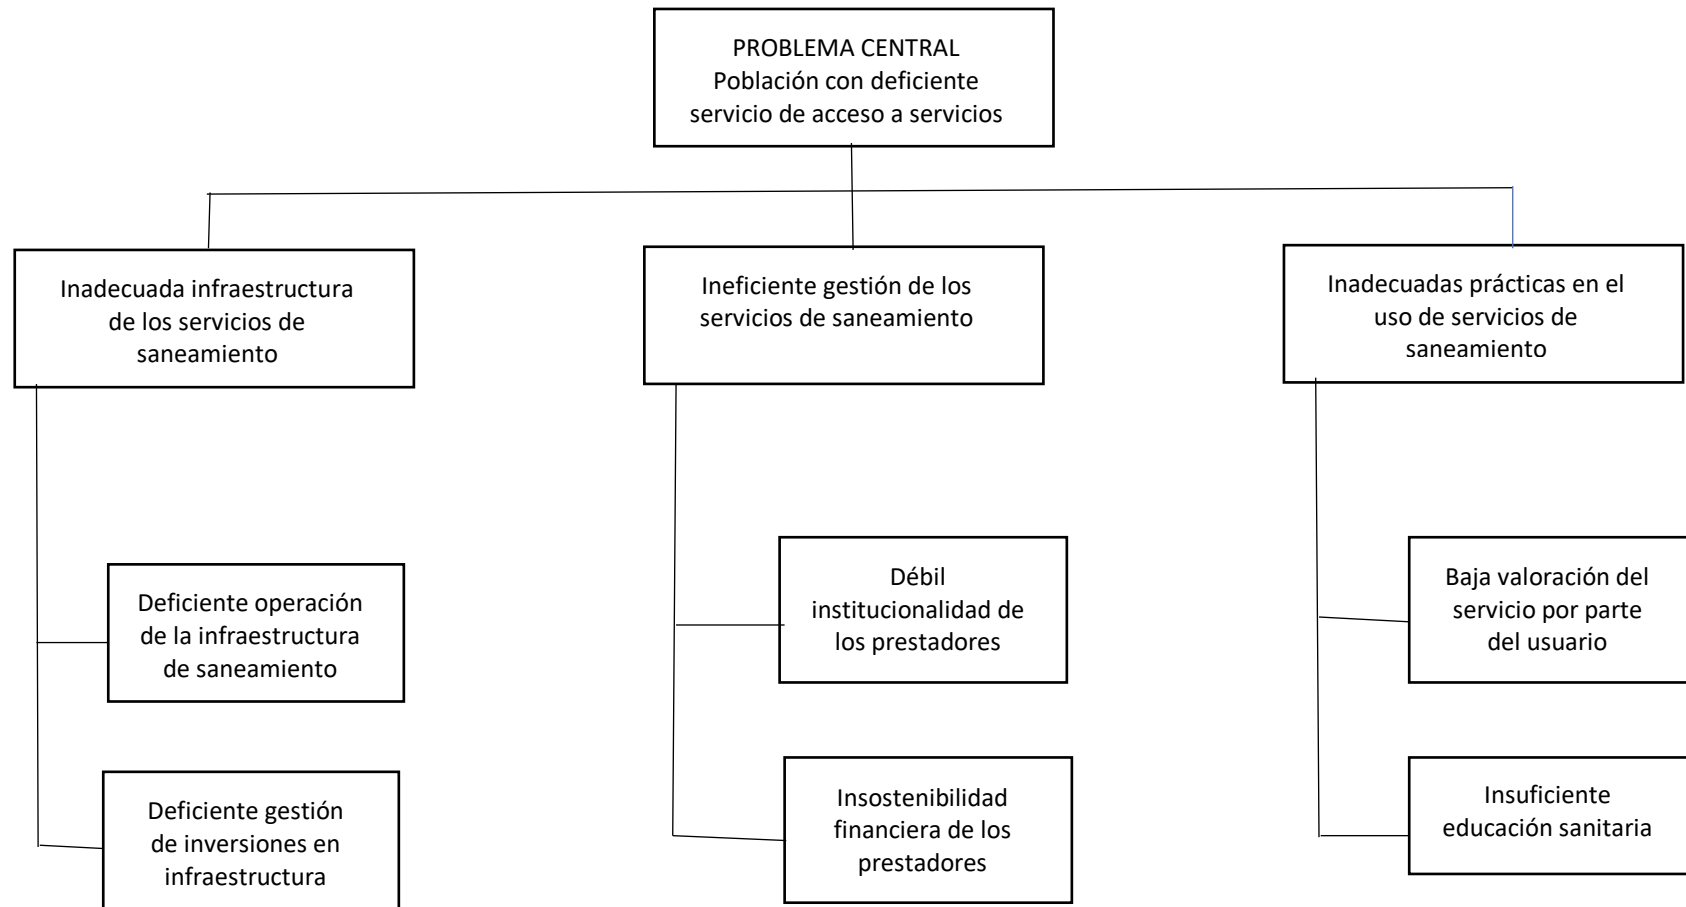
PROBLEMA CENTRAL
Población con deficiente servicio de acceso a servicios

Inadecuada infraestructura de los servicios de saneamiento

Deficiente operación de la infraestructura de saneamiento

Deficiente gestión de inversiones en infraestructura

Ineficiente gestión de los servicios de saneamiento

Débil institucionalidad de los prestadores

Insostenibilidad financiera de los prestadores

Inadecuadas prácticas en el uso de servicios de saneamiento

Baja valoración del servicio por parte del usuario

Insuficiente educación sanitaria